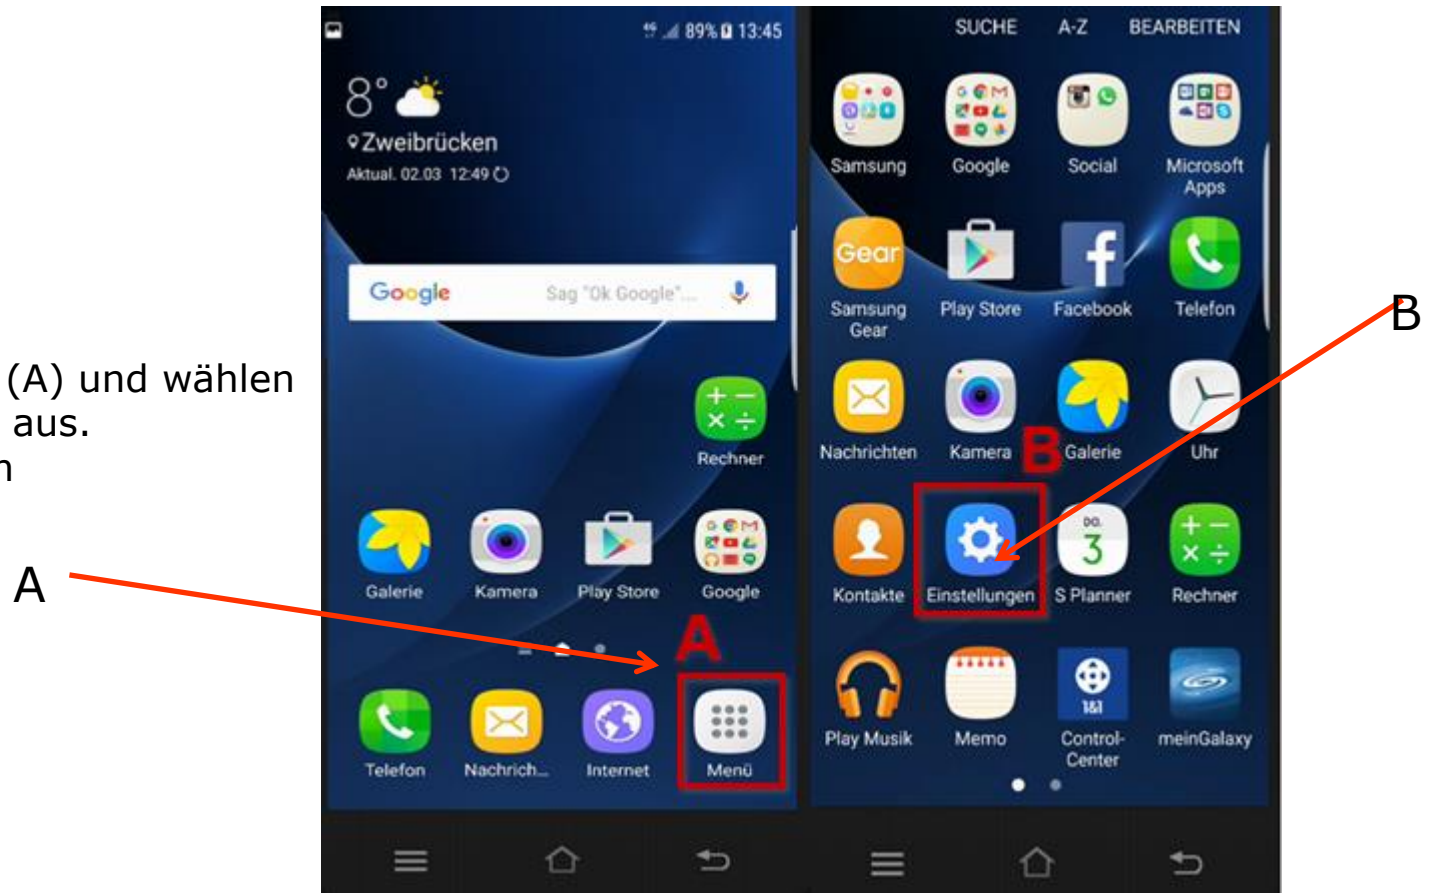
(A) und wählen
aus.
n

A

89% 13:45
8°
Zweibrücken
Aktual. 02.03 12:49

Google Sag "Ok Google"...

Rechner
Galerie
Kamera
Play Store
Google

A

Telefon
Nachrich...
Internet
Menü

SUCHE A-Z BEARBEITEN

Samsung
Google
Social
Microsoft Apps
Gear
Samsung Gear
Play Store
Facebook
Telefon
Nachrichten
Kamera
B
Galerie
Uhr
Kontakte
Einstellungen
DO.
3
S Planner
Rechner
Play Musik
Memo
1&1
Control-Center
meinGalaxy

B